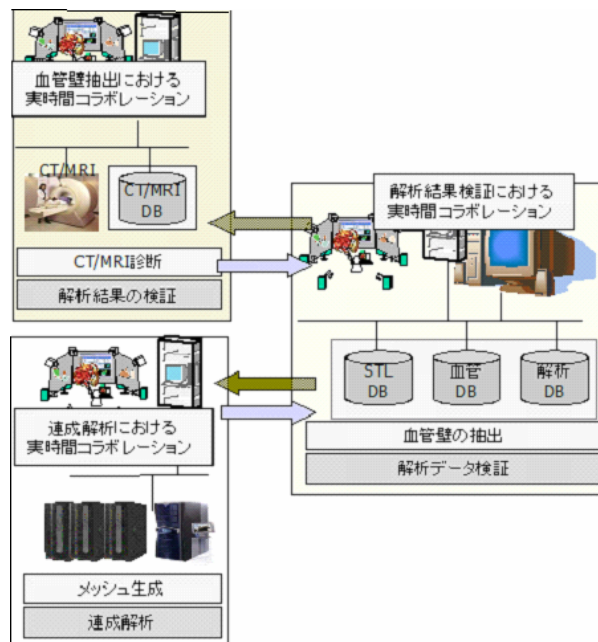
血管壁抽出における
実時間コラボレーション

CT/MRI

CT/MRI
DB

CT/MRI診断

解析結果の検証

解析結果検証における
実時間コラボレーション

STL
DB

血管
DB

解析
DB

血管壁の抽出

解析データ検証

連成解析における
実時間コラボレーション

メッシュ生成

連成解析